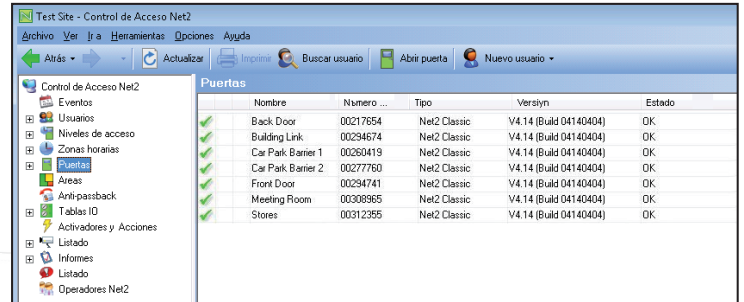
Test Site - Control de Acceso Net2

Archivo Ver Ir a Herramientas Opciones Ayuda

Atrás Actualizar Imprimir Buscar usuario Abrir puerta Nuevo usuario

Control de Acceso Net2
Eventos
Usuarios
Niveles de acceso
Zonas horarias
Puertas
Areas
Anti-passback
Tablas IO
Activadores y Acciones
Listado
Informes
Listado
Operadores Net2

Puertas

| | Nombre | Numero ... | Tipo | Versiyn | Estado |
|---|---|---|---|---|---|
| | Back Door | 00217654 | Net2 Classic | V4.14 (Build 04140404) | OK |
| | Building Link | 00294674 | Net2 Classic | V4.14 (Build 04140404) | OK |
| | Car Park Barrier 1 | 00260419 | Net2 Classic | V4.14 (Build 04140404) | OK |
| | Car Park Barrier 2 | 00277760 | Net2 Classic | V4.14 (Build 04140404) | OK |
| | Front Door | 00294741 | Net2 Classic | V4.14 (Build 04140404) | OK |
| | Meeting Room | 00308965 | Net2 Classic | V4.14 (Build 04140404) | OK |
| | Stores | 00312355 | Net2 Classic | V4.14 (Build 04140404) | OK |